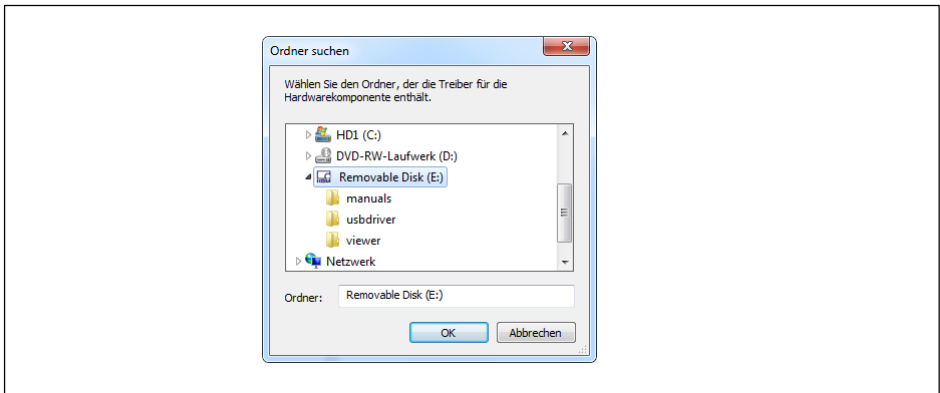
Ordner suchen

Wählen Sie den Ordner, der die Treiber für die Hardwarekomponente enthält.

HD1 (C:)
DVD-RW-Laufwerk (D:)
Removable Disk (E:)
manuals
usbdriver
viewer
Netzwerk

Ordner: Removable Disk (E:)

OK
Abbrechen